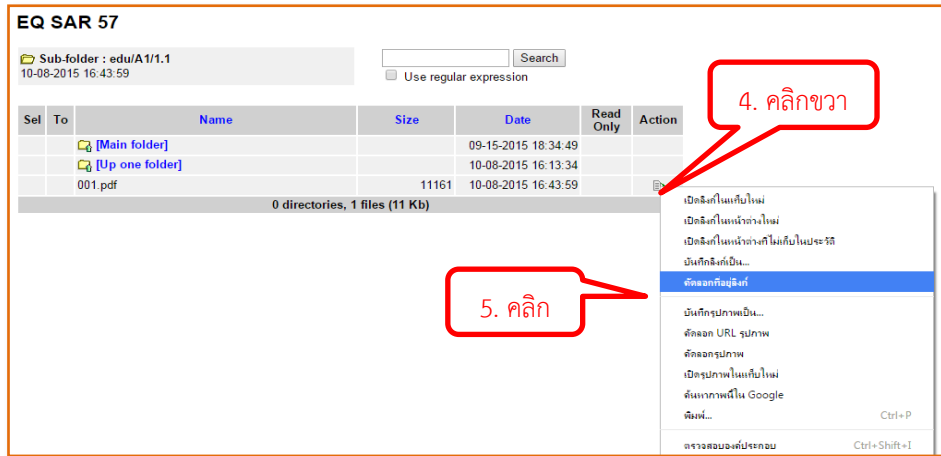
EQ SAR 57

Sub-folder : edu/A1/1.1
10-08-2015 16:43:59

Search
Use regular expression

4. คลิกขวา

| Sel | To | Name | Size | Date | Read Only | Action |
|---|---|---|---|---|---|---|
| | | [Main folder] | | 09-15-2015 18:34:49 | | |
| | | [Up one folder] | | 10-08-2015 16:13:34 | | |
| | | 001.pdf | 11161 | 10-08-2015 16:43:59 | | |
| | | 0 directories, 1 files (11 Kb) | | | | |

เปิดลิงก์ในแท็บใหม่
เปิดลิงก์ในหน้าต่างใหม่
เปิดลิงก์ในหน้าต่างที่ไม่เก็บในประวัติ
บันทึกลิงก์เป็น...
คัดลอกที่อยู่ลิงก์

5. คลิก

บันทึกรูปภาพเป็น...
คัดลอก URL รูปภาพ
คัดลอกรูปภาพ
เปิดรูปภาพในแท็บใหม่
ค้นหาภาพนี้ใน Google
พิมพ์... Ctrl+P
ตรวจสอบองค์ประกอบ Ctrl+Shift+I